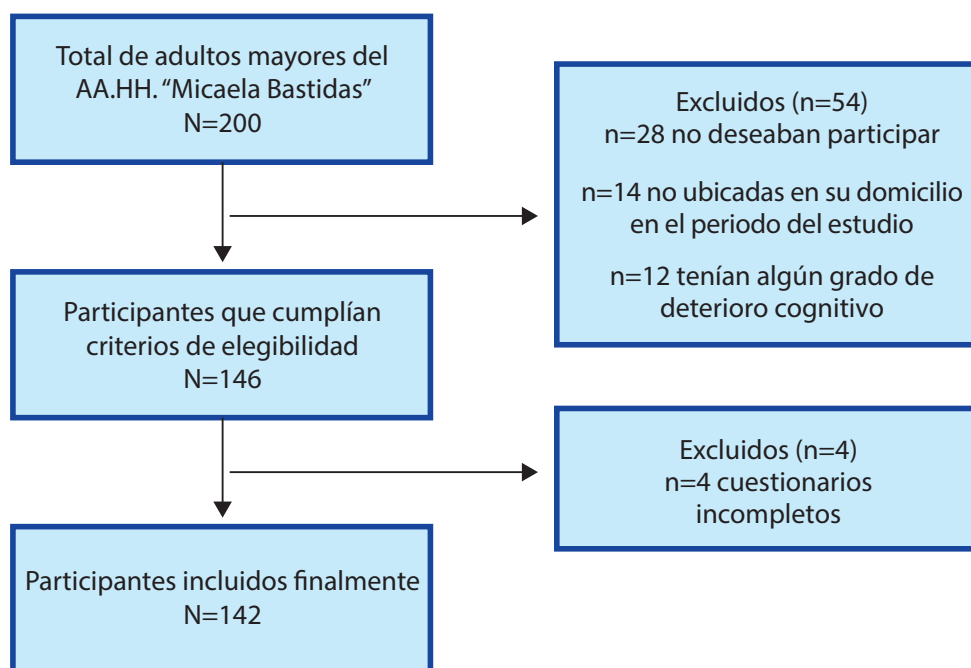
Total de adultos mayores del AA.HH. “Micaela Bastidas”
N=200

Excluidos (n=54)
n=28 no deseaban participar

n=14 no ubicadas en su domicilio en el periodo del estudio

n=12 tenían algún grado de deterioro cognitivo

Participantes que cumplían criterios de elegibilidad
N=146

Excluidos (n=4)
n=4 cuestionarios incompletos

Participantes incluidos finalmente
N=142